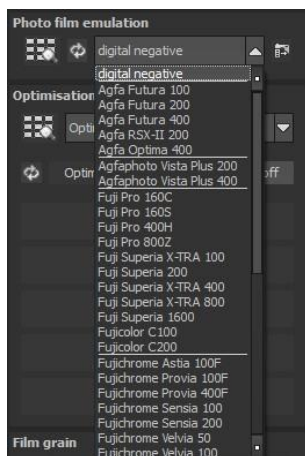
Photo film emulation

digital negative

digital negative
Agfa Futura 100
Agfa Futura 200
Agfa Futura 400
Agfa RSX-II 200
Agfa Optima 400
Agfaphoto Vista Plus 200
Agfaphoto Vista Plus 400
Fuji Pro 160C
Fuji Pro 160S
Fuji Pro 400H
Fuji Pro 800Z
Fuji Superia X-TRA 100
Fuji Superia 200
Fuji Superia X-TRA 400
Fuji Superia X-TRA 800
Fuji Superia 1600
Fujicolor C100
Fujicolor C200
Fujichrome Astia 100F
Fujichrome Provia 100F
Fujichrome Provia 400F
Fujichrome Sensia 100
Fujichrome Sensia 200
Fujichrome Velvia 50
Fujichrome Velvia 100

Optimisation
Opti
Optin
off

Film grain